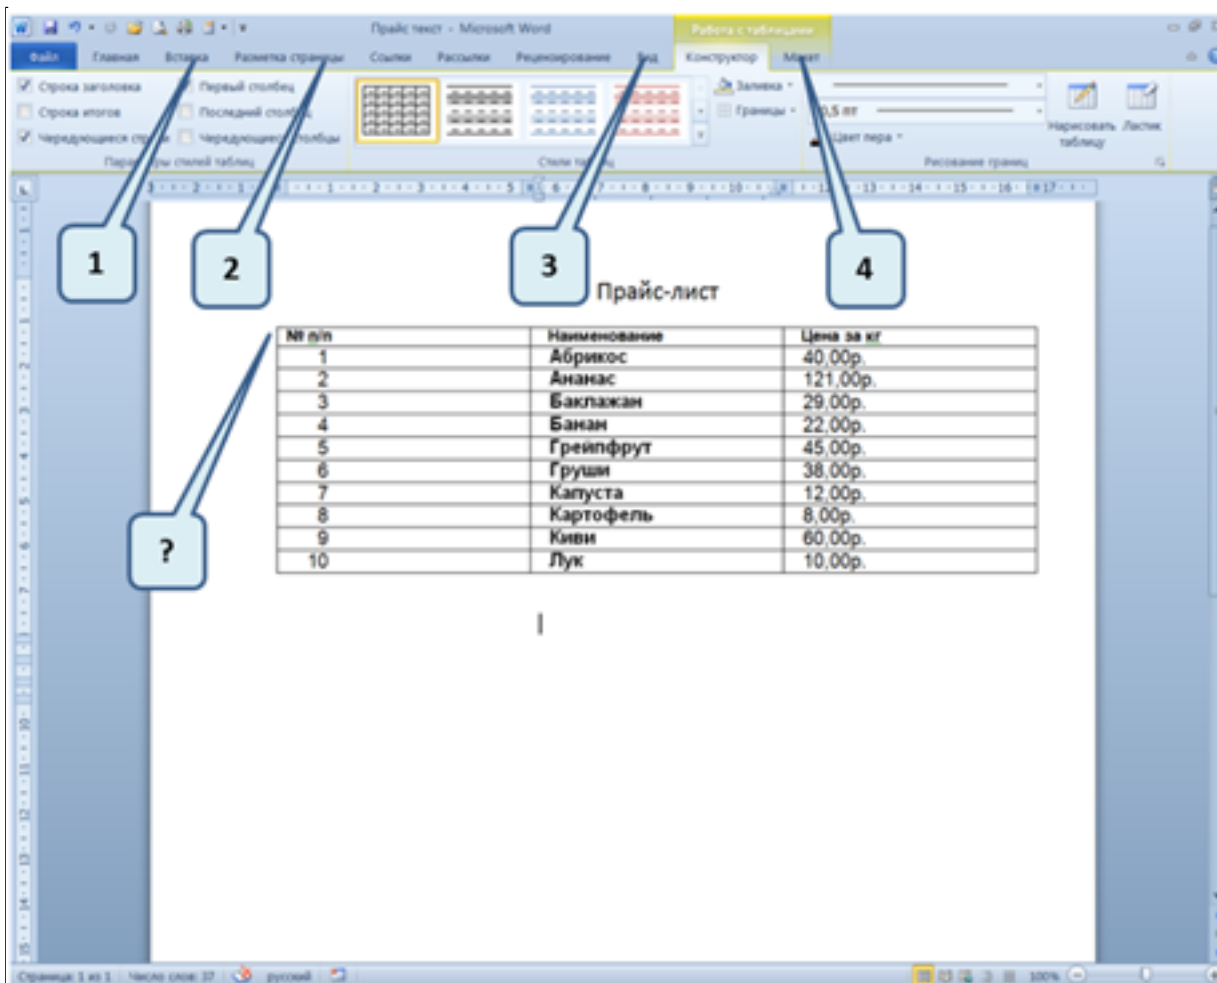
Прайс текст - Microsoft Word

Работа с таблицами

Файл | Главная | Вставка | Разметка страницы | Ссылки | Рассылки | Рецензирование | Вид | Конструктор | Макет

Строка заголовка
Строка итогов
Чередующиеся строки
Первый столбец
Последний столбец
Чередующиеся столбцы
Параметры стилей таблиц

Стили таблиц

Заливка
Границы
0,5 пт
Цвет пера
Нарисовать таблицу
Ластик
Рисование границ

1

2

3

4

?

Прайс-лист

| № п/п | Наименование | Цена за кг |
|---|---|---|
| 1 | Абрикос | 40,00р. |
| 2 | Ананас | 121,00р. |
| 3 | Баклажан | 29,00р. |
| 4 | Банан | 22,00р. |
| 5 | Грейпфрут | 45,00р. |
| 6 | Груши | 38,00р. |
| 7 | Капуста | 12,00р. |
| 8 | Картофель | 8,00р. |
| 9 | Киви | 60,00р. |
| 10 | Лук | 10,00р. |

Страница: 1 из 1 | Число слов: 37 | русский

100%